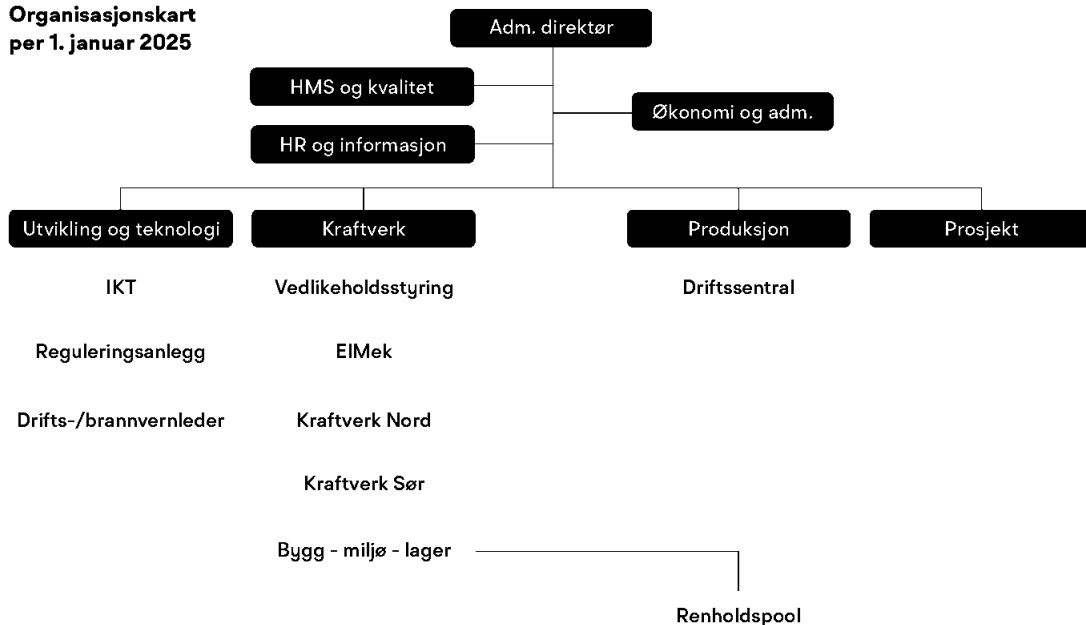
Organisasjonskart
per 1. januar 2025

Adm. direktør

HMS og kvalitet

Økonomi og adm.

HR og informasjon

Utvikling og teknologi

Kraftverk

Produksjon

Prosjekt

IKT

Reguleringsanlegg

Drifts-/brannvernleder

Vedlikeholdsstyring

ElMek

Kraftverk Nord

Kraftverk Sør

Bygg - miljø - lager

Driftssentral

Renholdspool